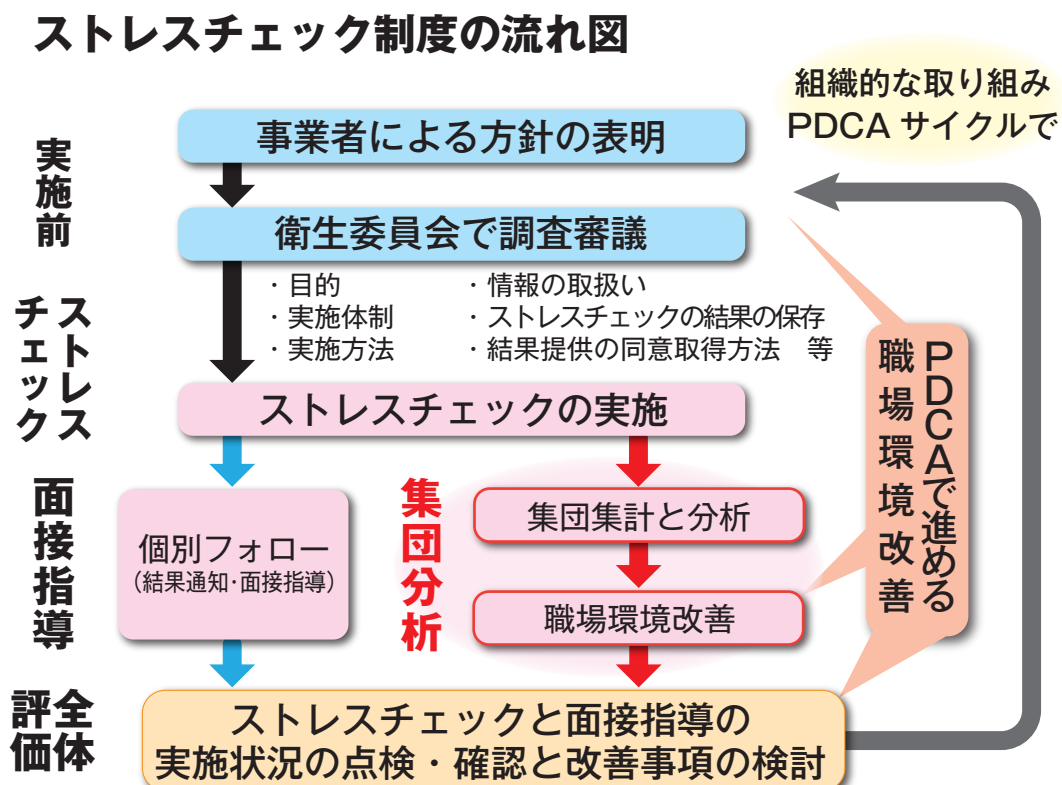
ストレスチェック制度の流れ図

組織的な取り組み
PDCA サイクルで

実施前

事業者による方針の表明

衛生委員会で調査審議

・目的
・実施体制
・実施方法

・情報の取扱い
・ストレスチェックの結果の保存
・結果提供の同意取得方法　等

ストレスチェック

ストレスチェックの実施

面接指導

個別フォロー
（結果通知・面接指導）

集団分析

集団集計と分析

職場環境改善

PDCAで進める
職場環境改善

全体評価

ストレスチェックと面接指導の
実施状況の点検・確認と改善事項の検討